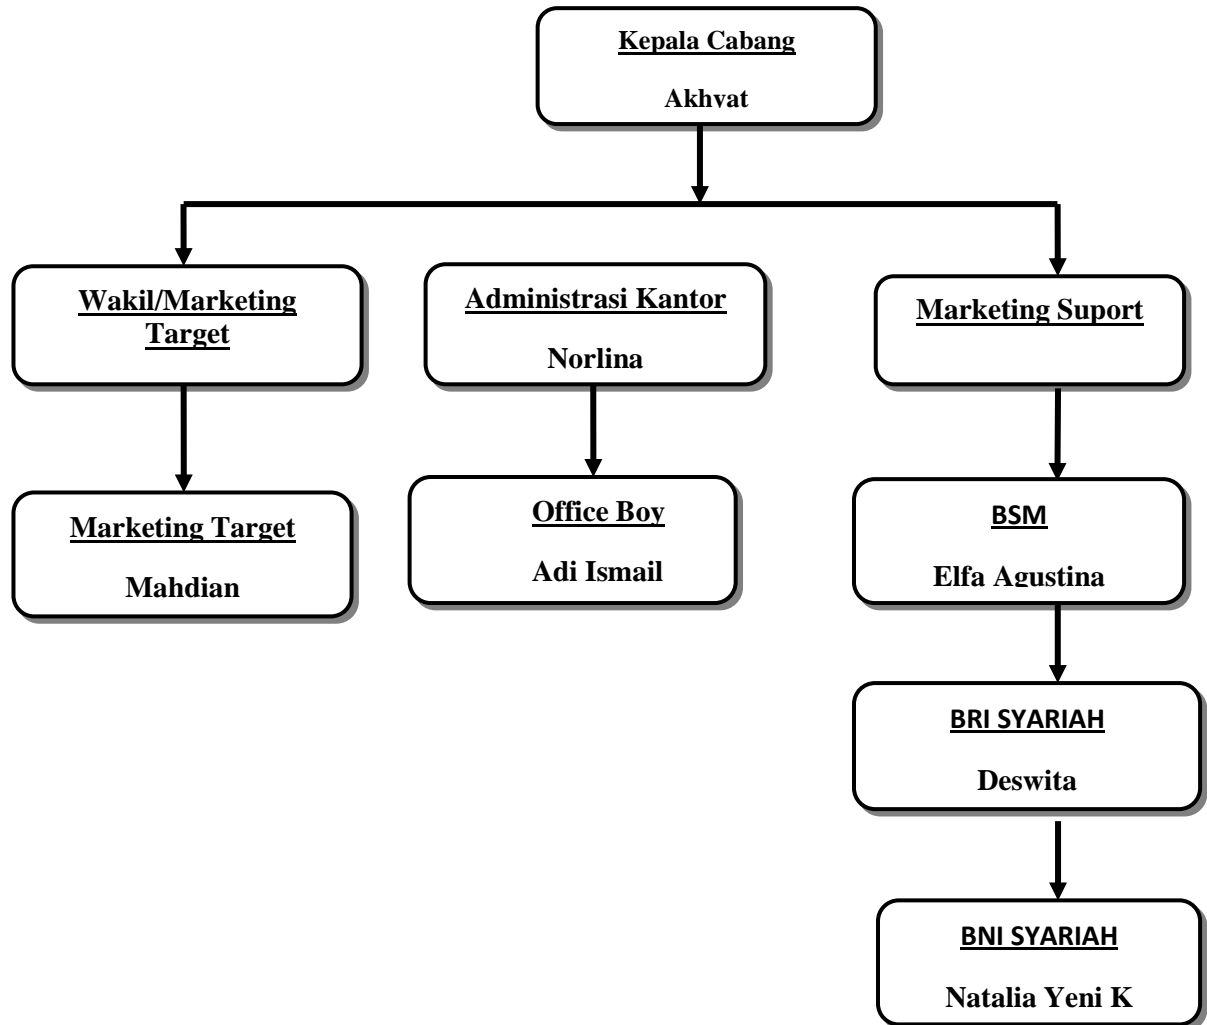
Kepala Cabang

Akhvat

Wakil/Marketing Target

Administrasi Kantor

Norlina

Marketing Suport

Marketing Target

Mahdian

Office Boy

Adi Ismail

BSM

Elfa Agustina

BRI SYARIAH

Deswita

BNI SYARIAH

Natalia Yeni K